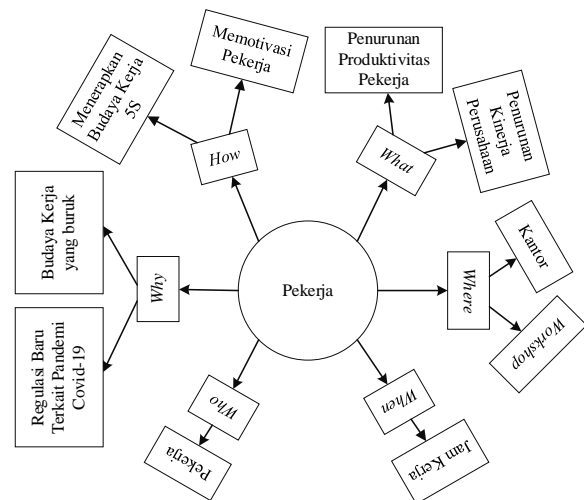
Pekerja

How

Menerapkan Budaya Kerja 5S

Memotivasi Pekerja

What

Penurunan Produktivitas Pekerja

Penurunan Kinerja Perusahaan

Where

Kantor

Workshop

When

Jam Kerja

Who

Pekerja

Why

Budaya Kerja yang buruk

Regulasi Baru Terkait Pandemi Covid-19